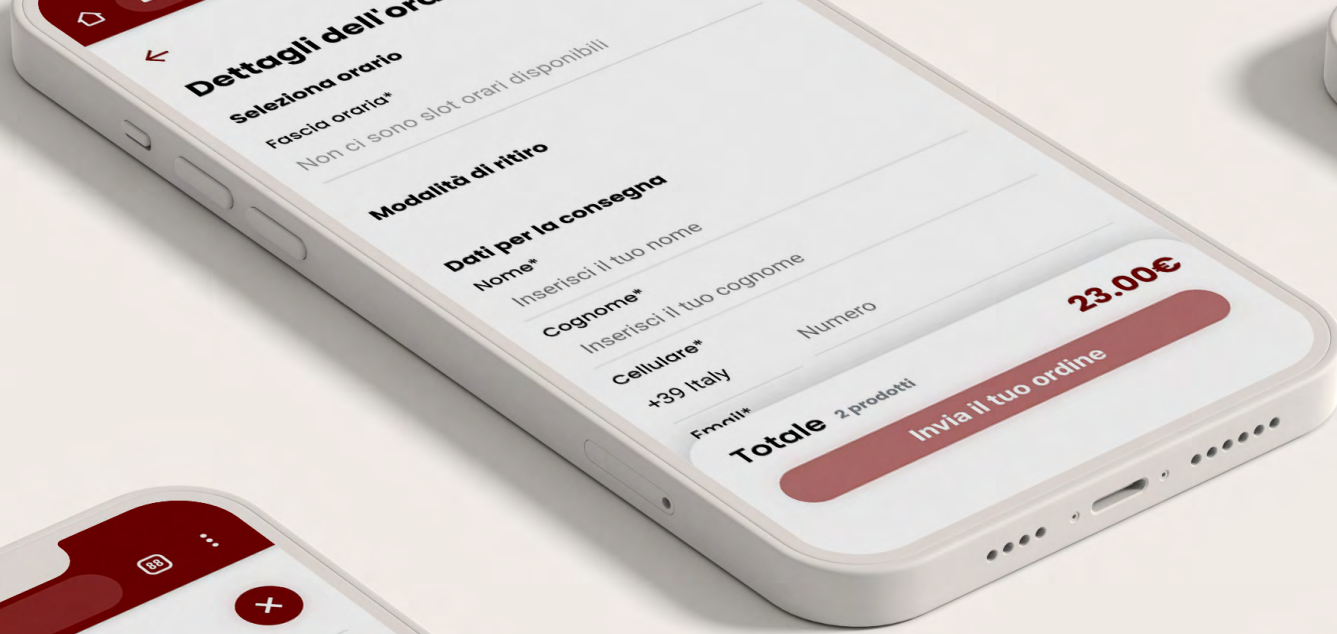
Dettagli dell'ora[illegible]

Seleziona orario

Fascia oraria*

Non ci sono slot orari disponibili

Modalità di ritiro

Dati per la consegna

Nome*

Inserisci il tuo nome

Cognome*

Inserisci il tuo cognome

Cellulare*

+39 Italy

Numero

Email*

Totale 2 prodotti

23.00€

Invia il tuo ordine

88